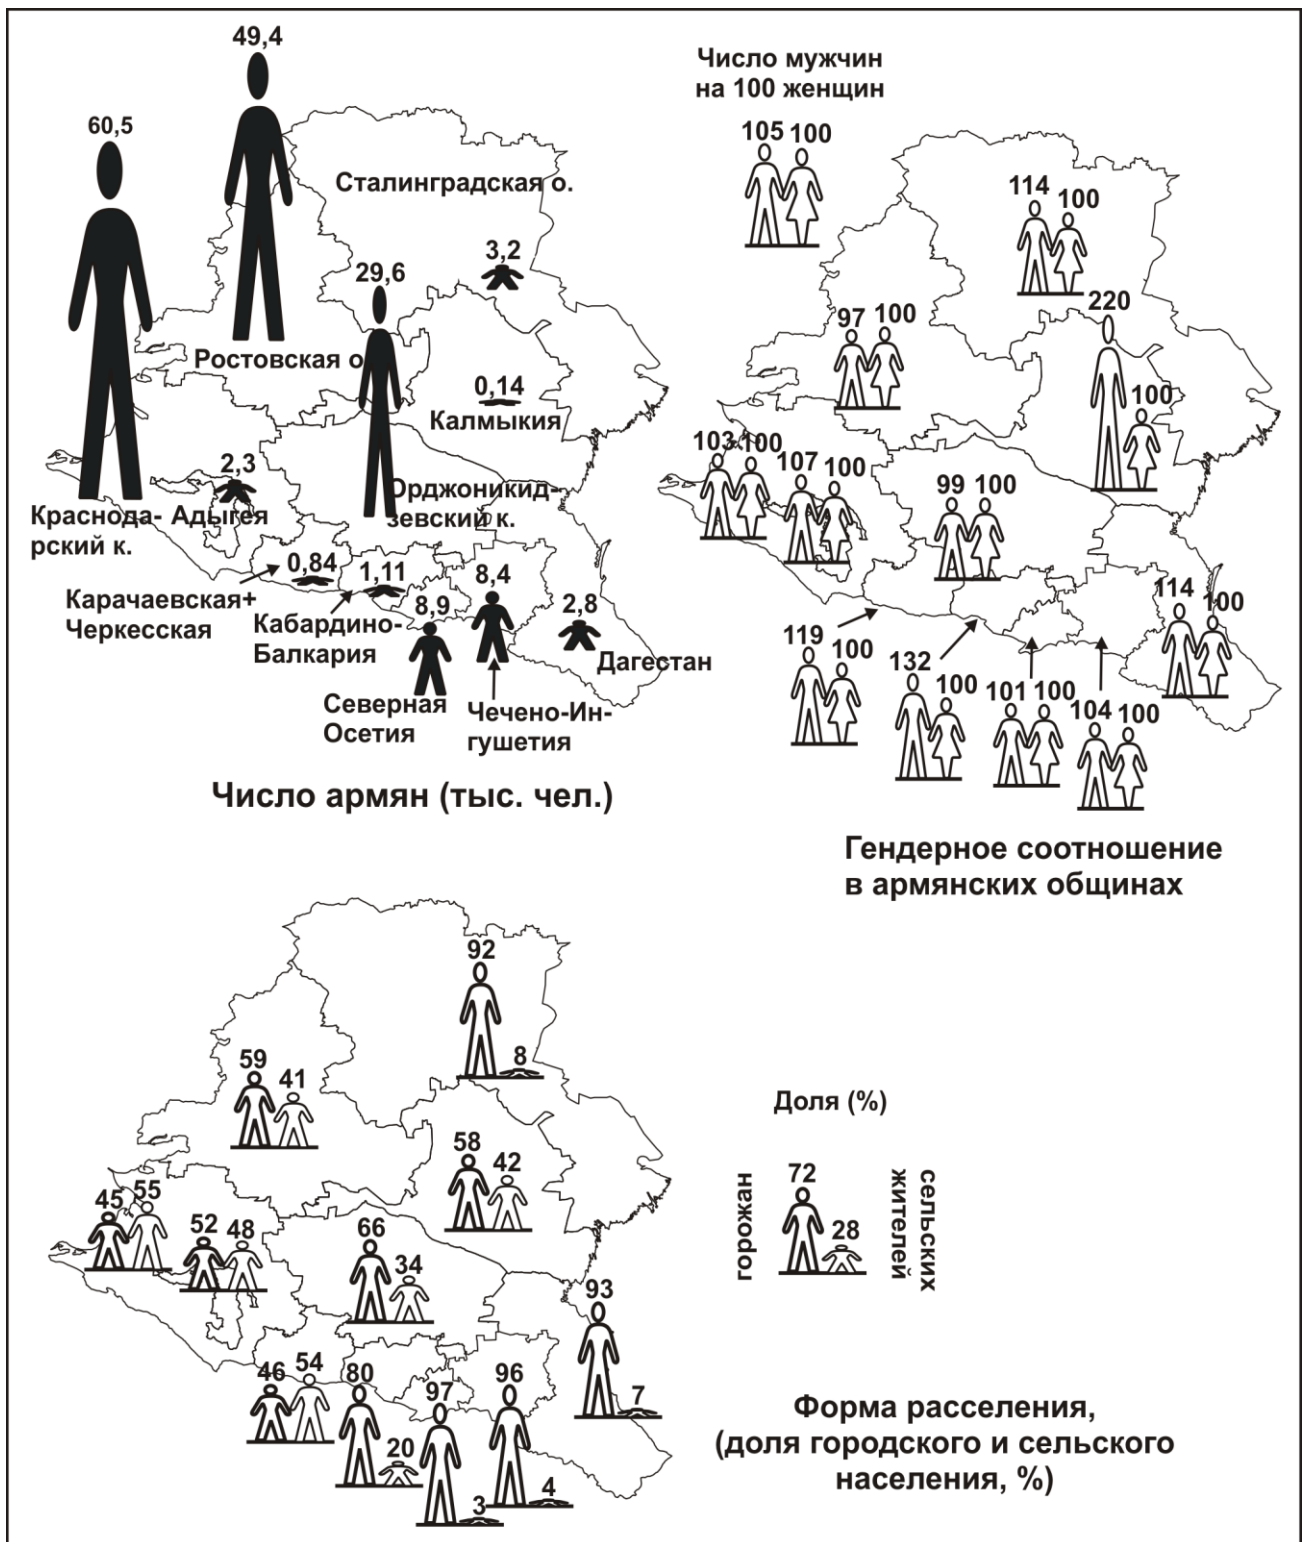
49,4

60,5

Сталинградская о.

29,6

3,2

Ростовская о.

0,14

Калмыкия

2,3

Орджоникидзевский к.

Краснодарский к.

Адыгея

0,84

1,11

8,4

8,9

2,8

Карачаевская+ Черкесская

Кабардино-Балкария

Дагестан

Северная Осетия

Чечено-Ингушетия

Число армян (тыс. чел.)

Число мужчин на 100 женщин

105 100

114 100

97 100

220

100

103 100

107 100

99 100

114 100

119 100

132 100

101 100

104 100

Гендерное соотношение в армянских общинах

92

8

59 41

58 42

Доля (%)

45 55

52 48

66 34

горожан

72

28

сельских жителей

93

7

46 54

80

20

97

3

96

4

Форма расселения, (доля городского и сельского населения, %)